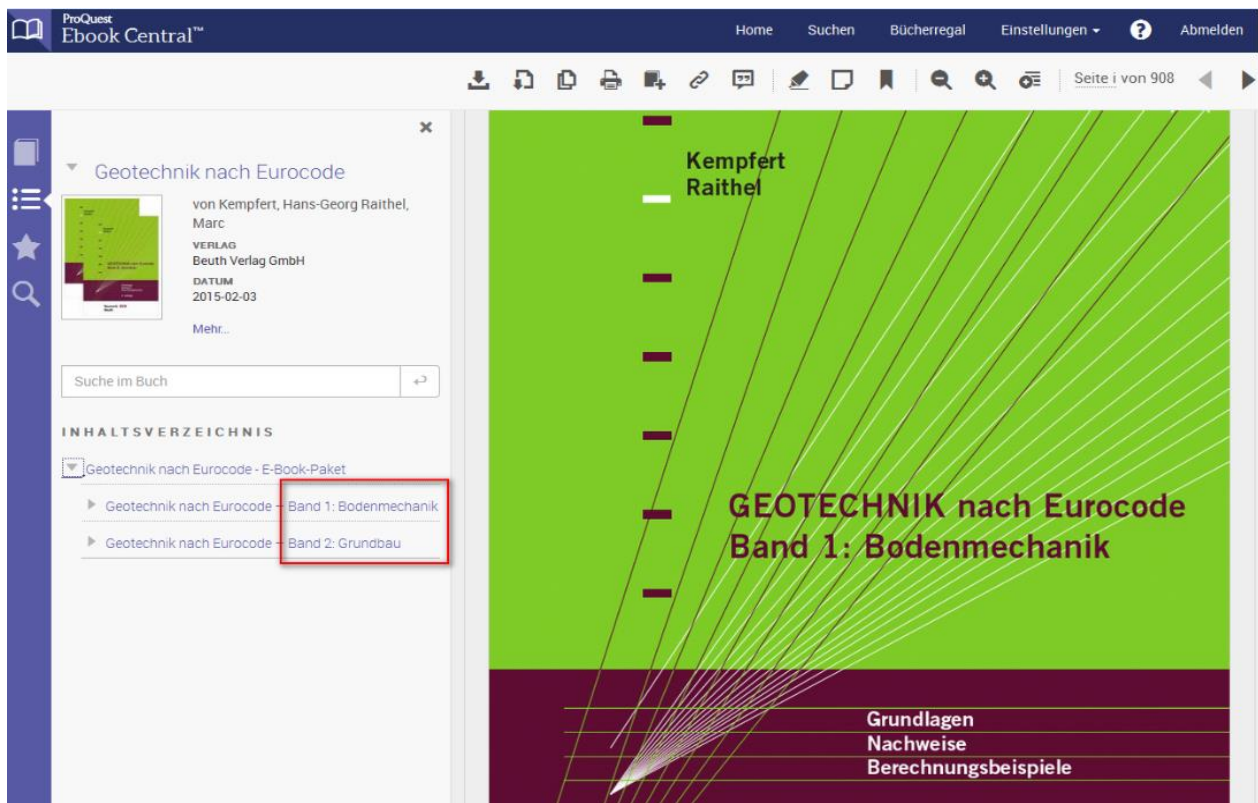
ProQuest
Ebook Central™

Home Suchen Bücherregal Einstellungen ▾ ? Abmelden

Seite i von 908

×

Geotechnik nach Eurocode

von Kempfert, Hans-Georg Raithel, Marc
VERLAG
Beuth Verlag GmbH
DATUM
2015-02-03

Mehr...

Suche im Buch

INHALTSVERZEICHNIS

Geotechnik nach Eurocode - E-Book-Paket

Geotechnik nach Eurocode - Band 1: Bodenmechanik

Geotechnik nach Eurocode - Band 2: Grundbau

Kempfert
Raithel

GEOTECHNIK nach Eurocode
Band 1: Bodenmechanik

Grundlagen
Nachweise
Berechnungsbeispiele